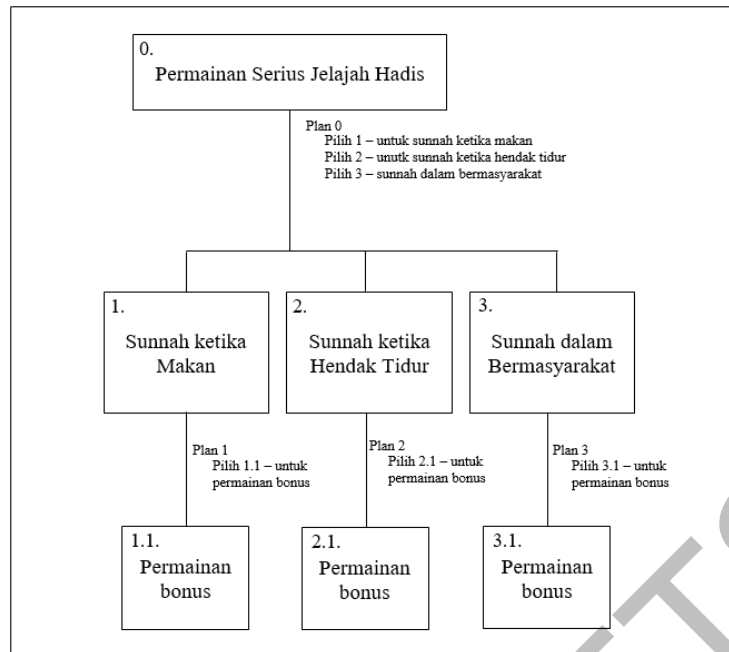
0.
Permainan Serius Jelajah Hadis

Plan 0
Pilih 1 – untuk sunnah ketika makan
Pilih 2 – unutk sunnah ketika hendak tidur
Pilih 3 – sunnah dalam bermasyarakat

1.
Sunnah ketika Makan

2.
Sunnah ketika Hendak Tidur

3.
Sunnah dalam Bermasyarakat

Plan 1
Pilih 1.1 – untuk permainan bonus

Plan 2
Pilih 2.1 – untuk permainan bonus

Plan 3
Pilih 3.1 – untuk permainan bonus

1.1.
Permainan bonus

2.1.
Permainan bonus

3.1.
Permainan bonus